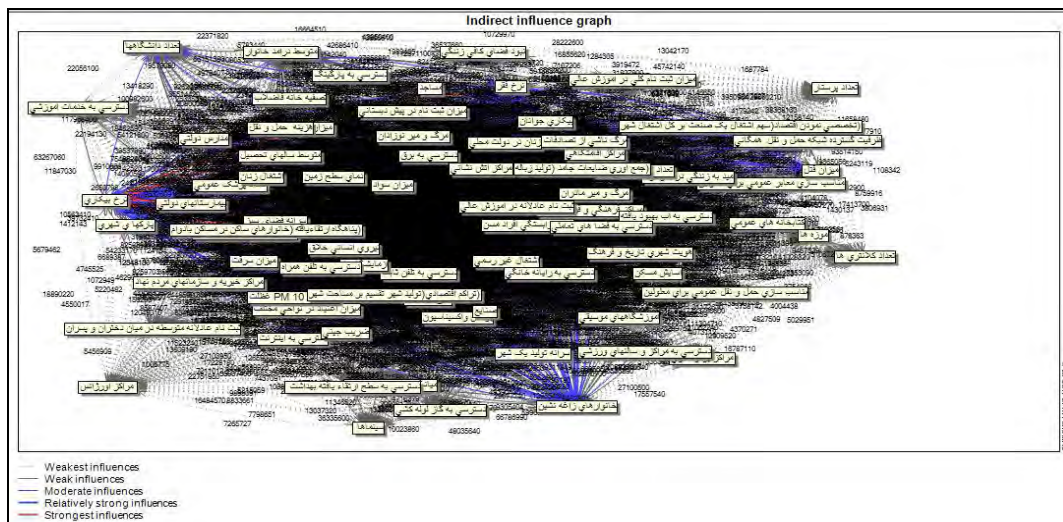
Indirect influence graph

تعداد دانشگاه‌ها
متوسط درآمد خانوار
دسترسی به پارکینگ
سرانه فضای کالبدی ورزشی
نرخ تورم
میزان ثبت نام کلی در آموزش عالی
تعداد پرستار
دسترسی به خدمات آموزشی
صنعت خانه اقتصادی
مساجد
نرخ فقر
میزان ثبت نام در پیش دبستانی
بیکاری جوانان
تخصصی نمودن اقتصاد/سهم اشتغال یک صنعت در کل اشتغال شهر
ترافیک/گسترده شبکه حمل و نقل همگانی
میزان هزینه حمل و نقل
مرگ و میر نوزادان
درآمد دولتی
مرگ ناشی از تصادفات
زنان در دولت محلی
متوسط سالهای تحصیل
میزان انتقالات
دسترسی به برق
اشتغال زنان
جمع آوری ضایعات جامد (تولید زباله)
مراکز آتش نشانی
تعداد
میزان سود
تماس سطح زمین
پزشک عمومی
نرخ بیکاری
بیمارستانهای دولتی
مرگ و میر مادران
میزان قتل
پارکها و شهر
نسبت ثبت نام عادلانه در آموزش عالی
دسترسی به آب بهبود یافته
دسترسی به فضای عمومی
ایستگاه اتوبوس
پایگاه ارتفاعیافته (خانوارهای ساکن در مسکن بادوام)
موزه ها
تعداد کتابخانه
برابری انسانی خلاق
میزان سرقت
دسترسی به تلفن همراه
دسترسی به تلفن ثابت
اشتغال غیر رسمی
هویت شهری تاریخ و فرهنگ
دسترسی به رایانه خانگی
سایش مسکن
مراکز خیریه و سازمانهای مردم نهاد
PM 10 غلظت
تراکم اقتصادی
تراکم شهر تقسیم بر مساحت شهر
مناسب سازی حمل و نقل عمومی برای معلولین
نسبت ثبت نام عادلانه متوسطه در میان دختران و پسران
ضریب جینی
واکسیناسیون
صنایع
آموزشگاههای موسیقی
دسترسی به اینترنت
سرانه تولید یک شهر
دسترسی به مراکز و سالنهای ورزشی
مراکز اورژانس
دسترسی به سطح ارتقاء یافته بهداشت
خانوارهای زاغه نشین
دسترسی به گاز لوله کشی
سینماها

22371820
16664510
10729970
26222600
13042170
22055100
42686410
45742140
1587784
13418290
63267060
11847030
1108342
5679462
4745525
1072945
5220482
18890220
4550017
5456906
4004438
4827509
5029951
4370271
18767110
27100600
17557540
7798651
7265727
13037320
36336600
50023860
49035640
5679462

Weakest influences
Weak influences
Moderate influences
Relatively strong influences
Strongest influences